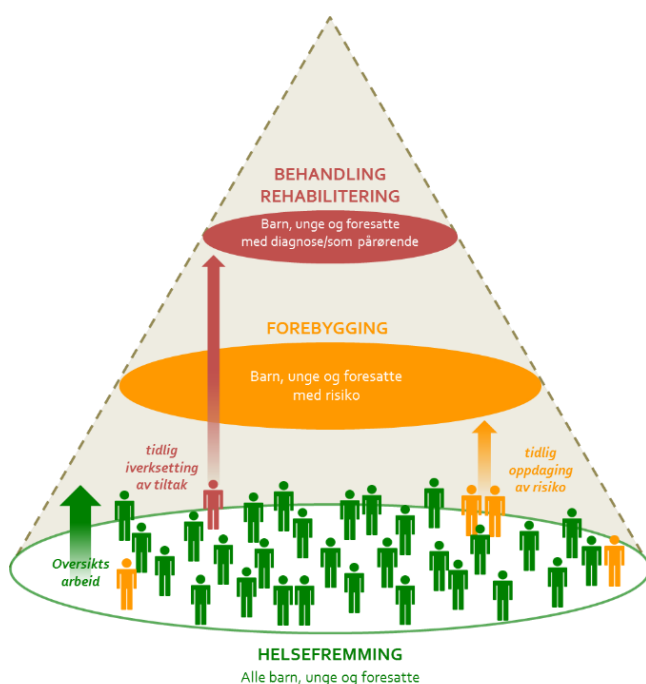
BEHANDLING
REHABILITERING

Barn, unge og foresatte med diagnose/som pårørende

FOREBYGGING

Barn, unge og foresatte med risiko

tidlig iverksetting av tiltak

tidlig oppdaging av risiko

Oversikts arbeid

HELSEFREMMING
Alle barn, unge og foresatte